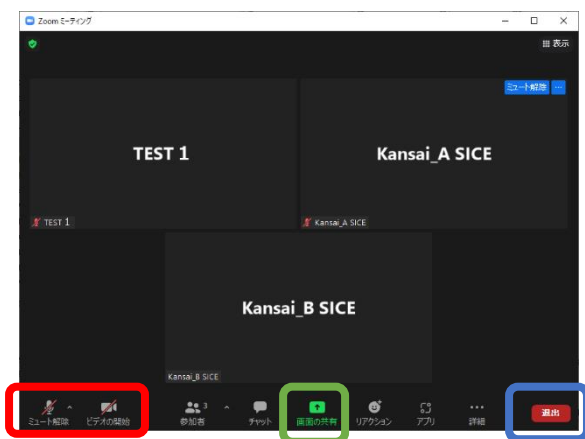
Zoom ミーティング

表示

ミュート解除 ...

TEST 1

Kansai_A SICE

TEST 1

Kansai_A SICE

Kansai_B SICE

Kansai_B SICE

ミュート解除 ビデオの開始 参加者 3 チャット 画面の共有 リアクション アプリ 詳細 退出